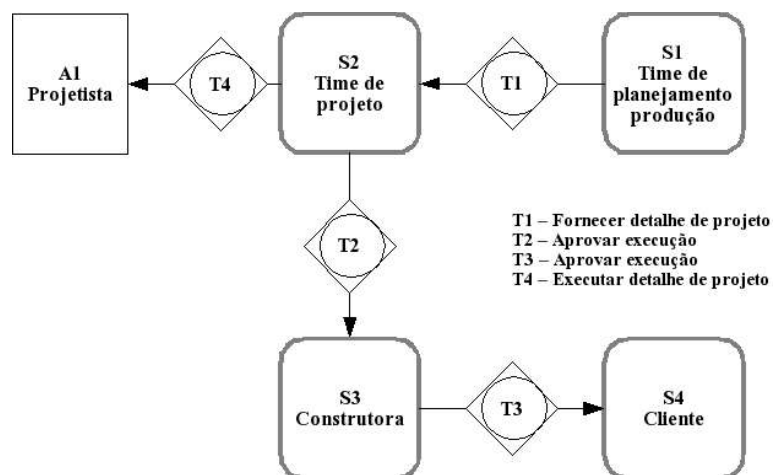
A1
Projetista

T4

S2
Time de
projeto

T1

S1
Time de
planejamento
produção

T2

T1 – Fornecer detalhe de projeto
T2 – Aprovar execução
T3 – Aprovar execução
T4 – Executar detalhe de projeto

S3
Construtora

T3

S4
Cliente